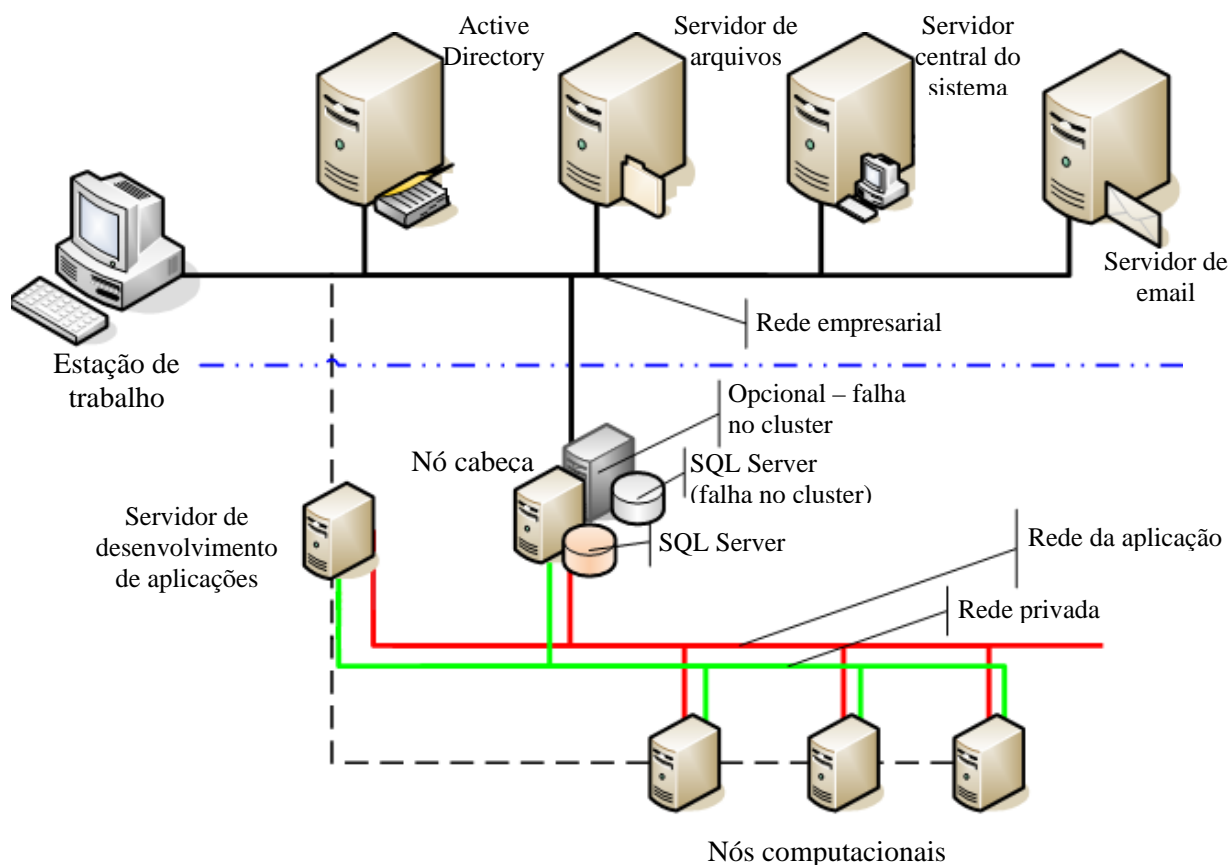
Active Directory

Servidor de arquivos

Servidor central do sistema

Servidor de email

Rede empresarial

Estação de trabalho

Opcional – falha no cluster

Nó cabeça

SQL Server (falha no cluster)

SQL Server

Servidor de desenvolvimento de aplicações

Rede da aplicação

Rede privada

Nós computacionais